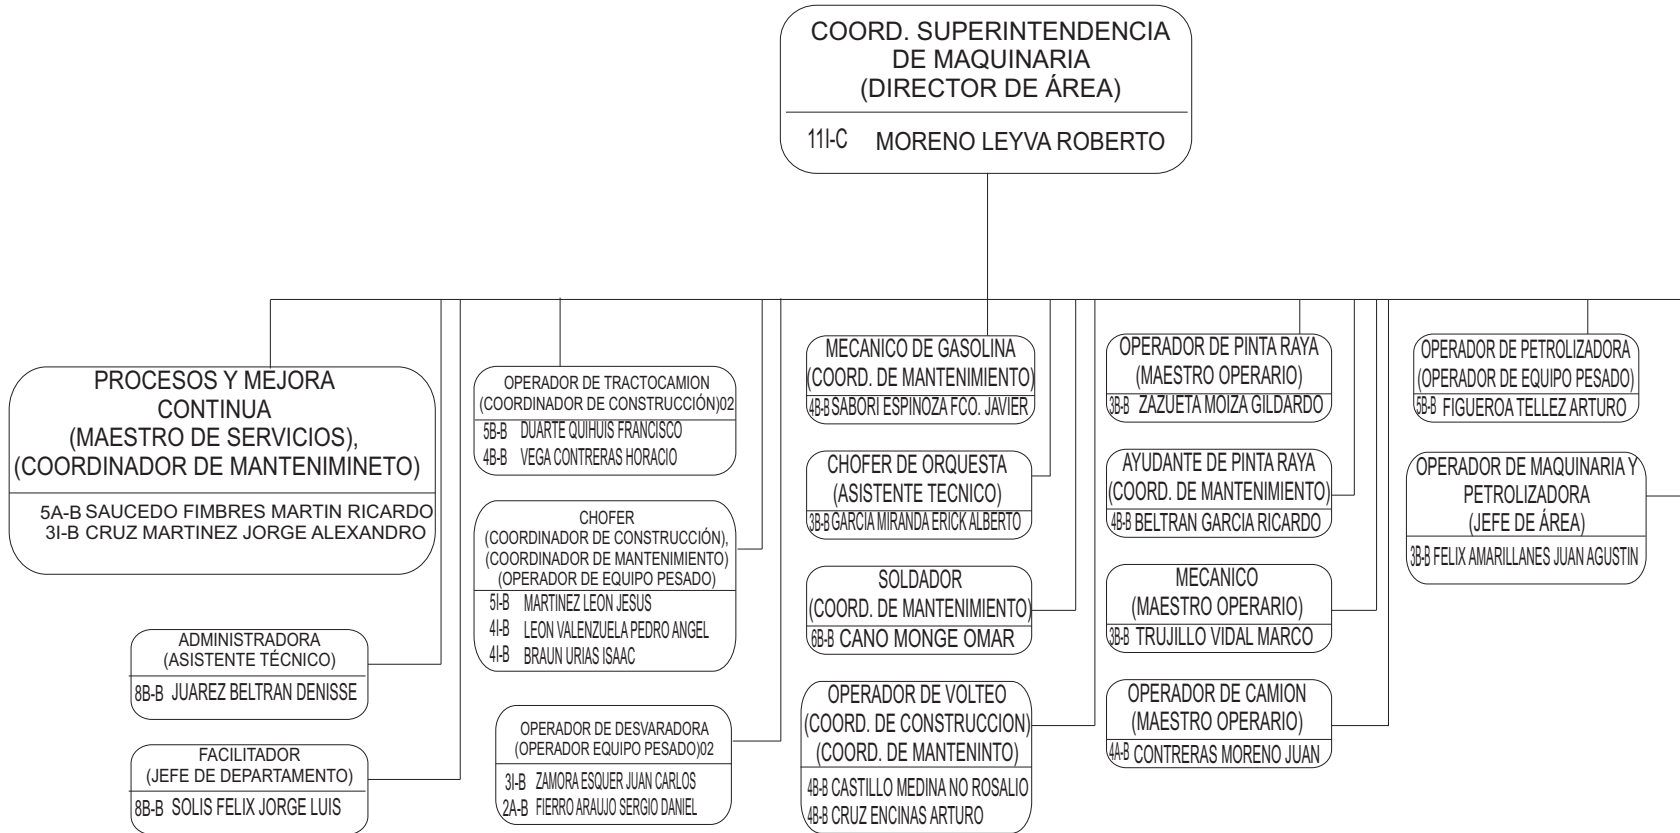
COORD. SUPERINTENDENCIA DE MAQUINARIA (DIRECTOR DE ÁREA)

11I-C MORENO LEYVA ROBERTO

PROCESOS Y MEJORA CONTINUA (MAESTRO DE SERVICIOS), (COORDINADOR DE MANTENIMINETO)

5A-B SAUCEDO FIMBRES MARTIN RICARDO
3I-B CRUZ MARTINEZ JORGE ALEXANDRO

ADMINISTRADORA (ASISTENTE TÉCNICO)

8B-B JUAREZ BELTRAN DENISSE

FACILITADOR (JEFE DE DEPARTAMENTO)

8B-B SOLIS FELIX JORGE LUIS

OPERADOR DE TRACTOCAMION (COORDINADOR DE CONSTRUCCIÓN)02

5B-B DUARTE QUIHUIS FRANCISCO
4B-B VEGA CONTRERAS HORACIO

CHOFER (COORDINADOR DE CONSTRUCCIÓN), (COORDINADOR DE MANTENIMIENTO) (OPERADOR DE EQUIPO PESADO)

5I-B MARTINEZ LEON JESUS
4I-B LEON VALENZUELA PEDRO ANGEL
4I-B BRAUN URIAS ISAAC

OPERADOR DE DESVARADORA (OPERADOR EQUIPO PESADO)02

3I-B ZAMORA ESQUER JUAN CARLOS
2A-B FIERRO ARAUJO SERGIO DANIEL

MECANICO DE GASOLINA (COORD. DE MANTENIMIENTO)

4B-B SABORI ESPINOZA FCO. JAVIER

CHOFER DE ORQUESTA (ASISTENTE TECNICO)

3B-B GARCIA MIRANDA ERICK ALBERTO

SOLDADOR (COORD. DE MANTENIMIENTO)

6B-B CANO MONGE OMAR

OPERADOR DE VOLTEO (COORD. DE CONSTRUCCION) (COORD. DE MANTENINTO)

4B-B CASTILLO MEDINA NO ROSALIO
4B-B CRUZ ENCINAS ARTURO

OPERADOR DE PINTA RAYA (MAESTRO OPERARIO)

3B-B ZAZUETA MOIZA GILDARDO

AYUDANTE DE PINTA RAYA (COORD. DE MANTENIMIENTO)

4B-B BELTRAN GARCIA RICARDO

MECANICO (MAESTRO OPERARIO)

3B-B TRUJILLO VIDAL MARCO

OPERADOR DE CAMION (MAESTRO OPERARIO)

4A-B CONTRERAS MORENO JUAN

OPERADOR DE PETROLIZADORA (OPERADOR DE EQUIPO PESADO)

5B-B FIGUEROA TELLEZ ARTURO

OPERADOR DE MAQUINARIA Y PETROLIZADORA (JEFE DE ÁREA)

3B-B FELIX AMARILLANES JUAN AGUSTIN